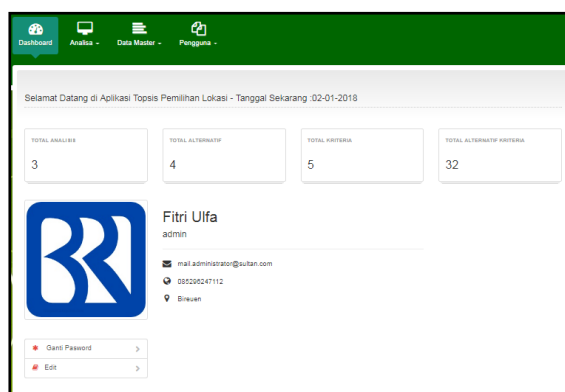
Dashboard Analisa - Data Master - Pengguna -

Selamat Datang di Aplikasi Topsis Pemilihan Lokasi - Tanggal Sekarang :02-01-2018

TOTAL ANALISIS
3

TOTAL ALTERNATIF
4

TOTAL KRITERIA
5

TOTAL ALTERNATIF KRITERIA
32

Fitri Ulfa
admin

mail.administrator@sultan.com
085296247112
Bireuen

Ganti Password
Edit